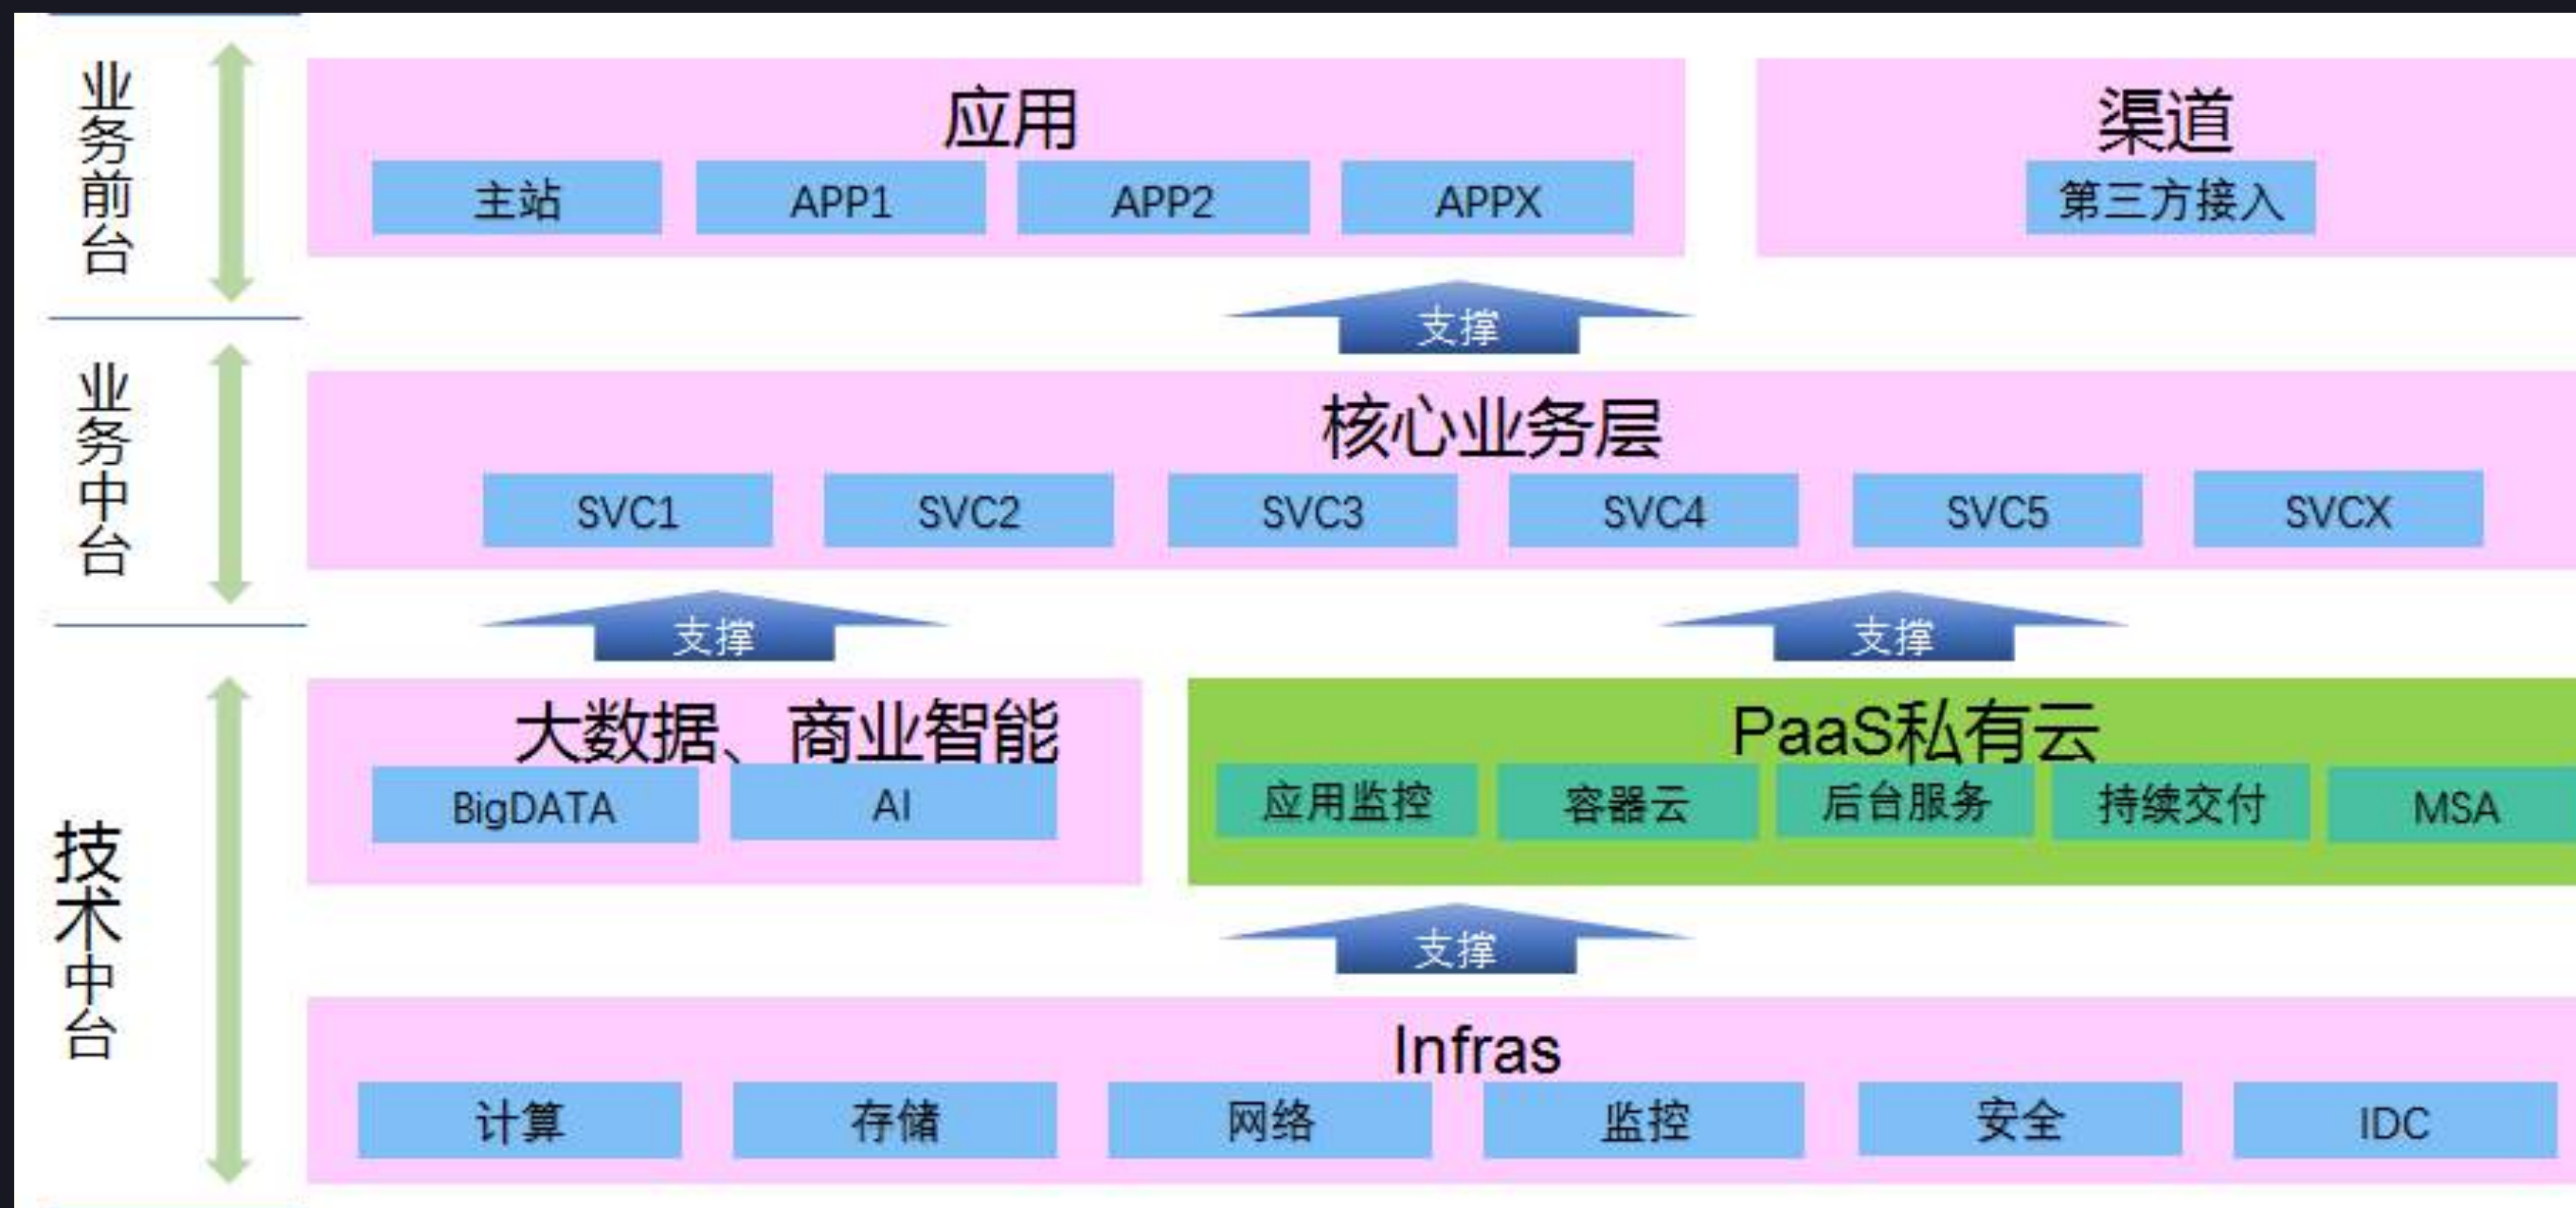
业务前台

应用

主站 APP1 APP2 APPX

渠道

第三方接入

支撑

业务中台

核心业务层

SVC1 SVC2 SVC3 SVC4 SVC5 SVCX

支撑

支撑

技术中台

大数据、商业智能

BigDATA AI

PaaS私有云

应用监控 容器云 后台服务 持续交付 MSA

支撑

Infras

计算 存储 网络 监控 安全 IDC